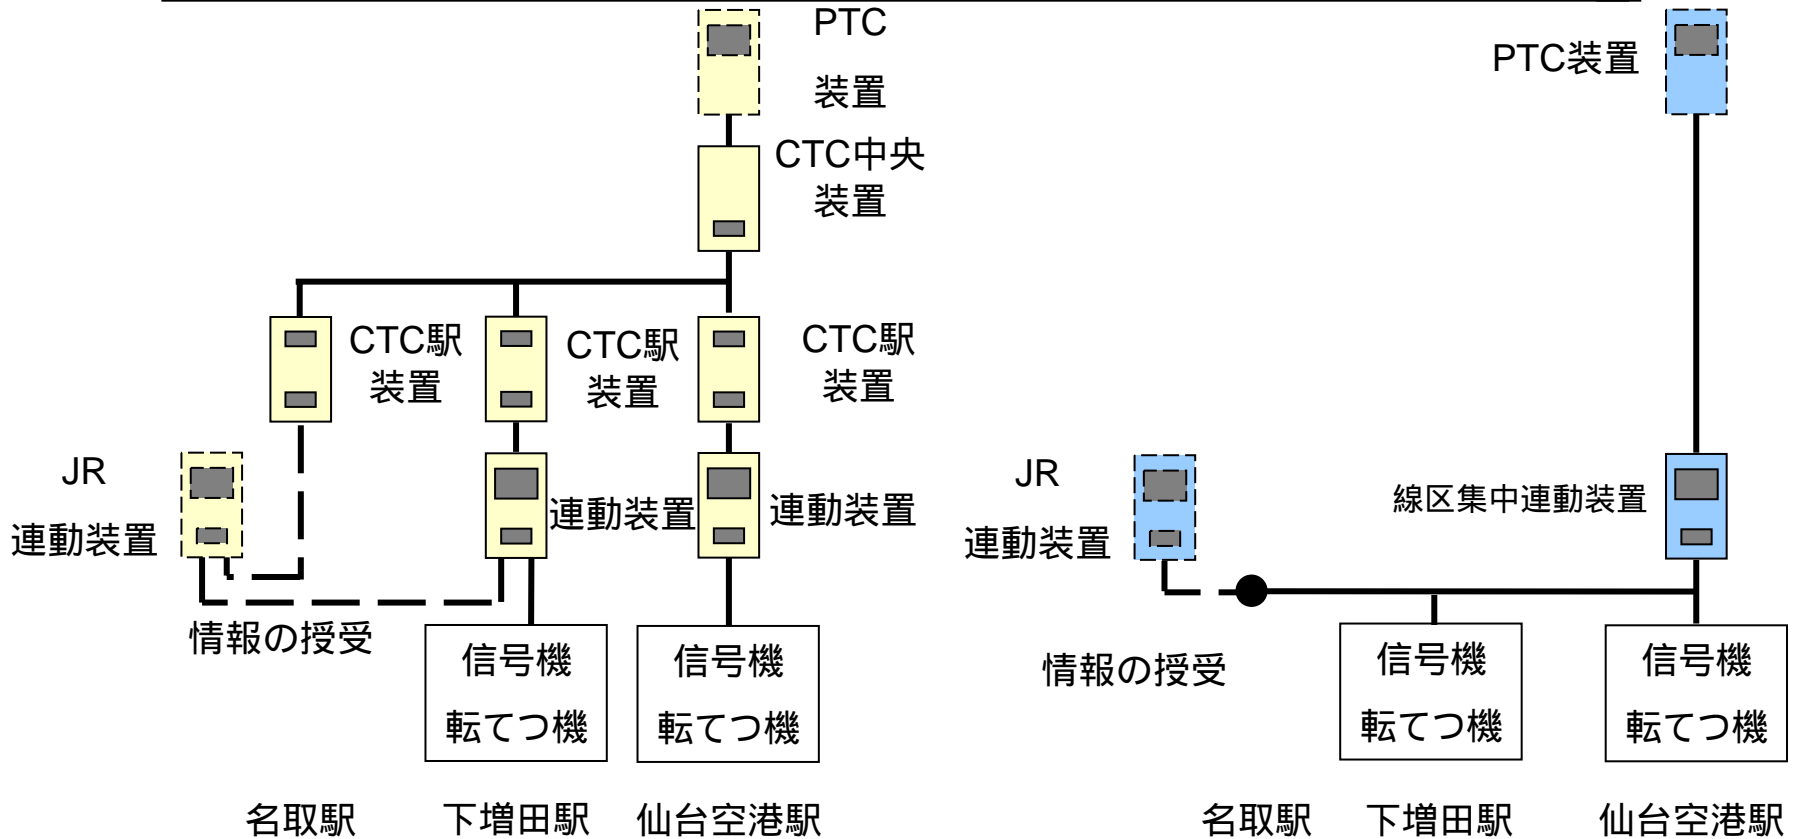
PTC
装置

CTC中央
装置

CTC駅
装置

CTC駅
装置

CTC駅
装置

JR
連動装置

連動装置

連動装置

情報の授受

信号機
転てつ機

信号機
転てつ機

名取駅 下増田駅 仙台空港駅

PTC装置

JR
連動装置

線区集中連動装置

情報の授受

信号機
転てつ機

信号機
転てつ機

名取駅 下増田駅 仙台空港駅